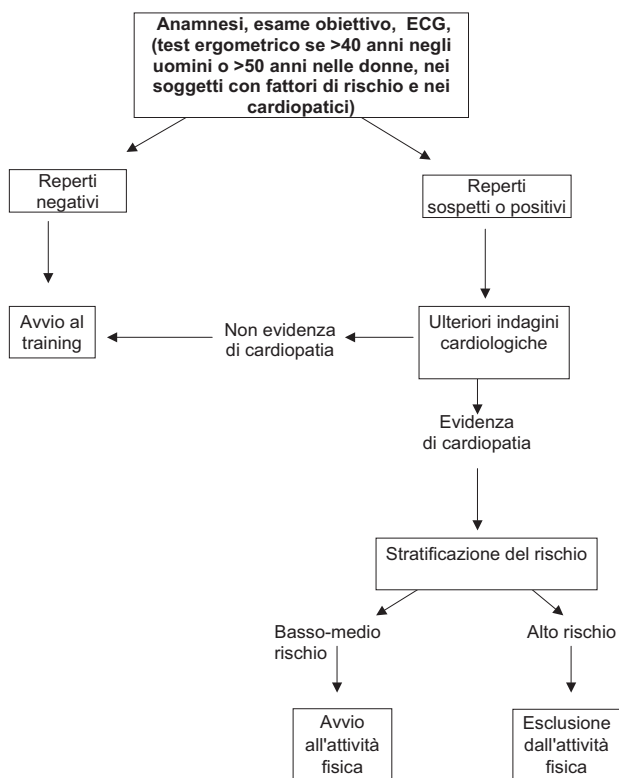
Anamnesi, esame obiettivo, ECG, (test ergometrico se >40 anni negli uomini o >50 anni nelle donne, nei soggetti con fattori di rischio e nei cardiopatici)

Reperti negativi

Reperti sospetti o positivi

Avvio al training

Non evidenza di cardiopatia

Ulteriori indagini cardiologiche

Evidenza di cardiopatia

Stratificazione del rischio

Basso-medio rischio

Alto rischio

Avvio all'attività fisica

Esclusione dall'attività fisica